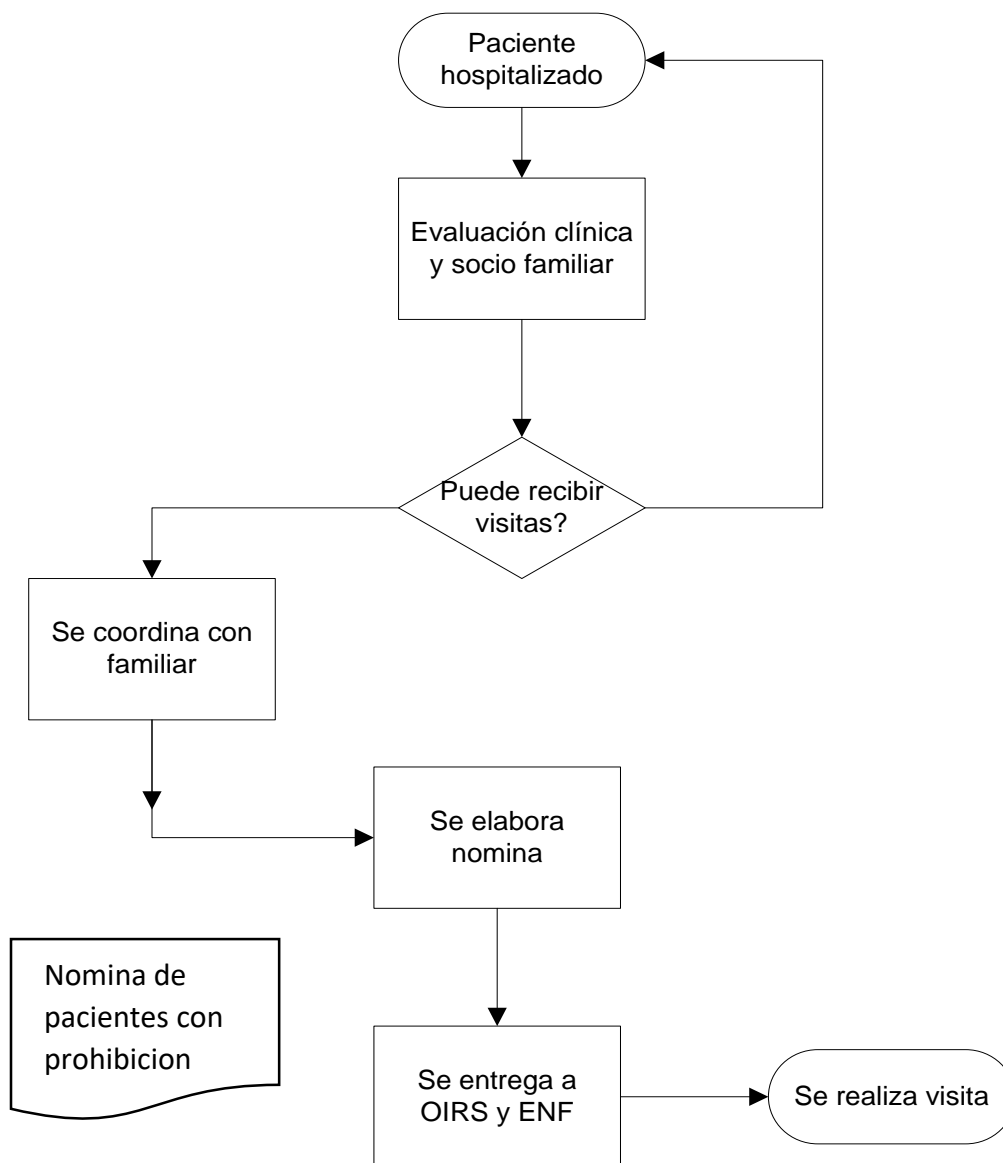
Paciente hospitalizado

Evaluación clínica y socio familiar

Puede recibir visitas?

Se coordina con familiar

Se elabora nomina

Nomina de pacientes con prohibicion

Se entrega a OIRS y ENF

Se realiza visita